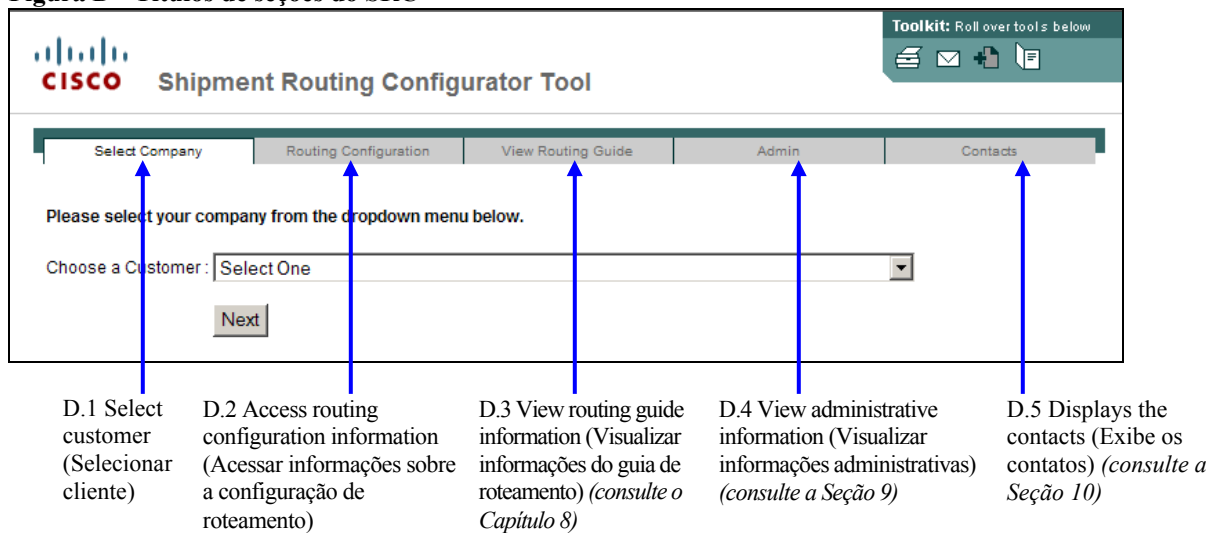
Figura 2 – Títulos de seções do SRC

Toolkit: Roll over tools below

CISCO Shipment Routing Configurator Tool

Select Company | Routing Configuration | View Routing Guide | Admin | Contacts

Please select your company from the dropdown menu below.

Choose a Customer : Select One

Next

D.1 Select customer (Selecionar cliente)

D.2 Access routing configuration information (Acessar informações sobre a configuração de roteamento)

D.3 View routing guide information (Visualizar informações do guia de roteamento) *(consulte o Capítulo 8)*

D.4 View administrative information (Visualizar informações administrativas) *(consulte a Seção 9)*

D.5 Displays the contacts (Exibe os contatos) *(consulte a Seção 10)*